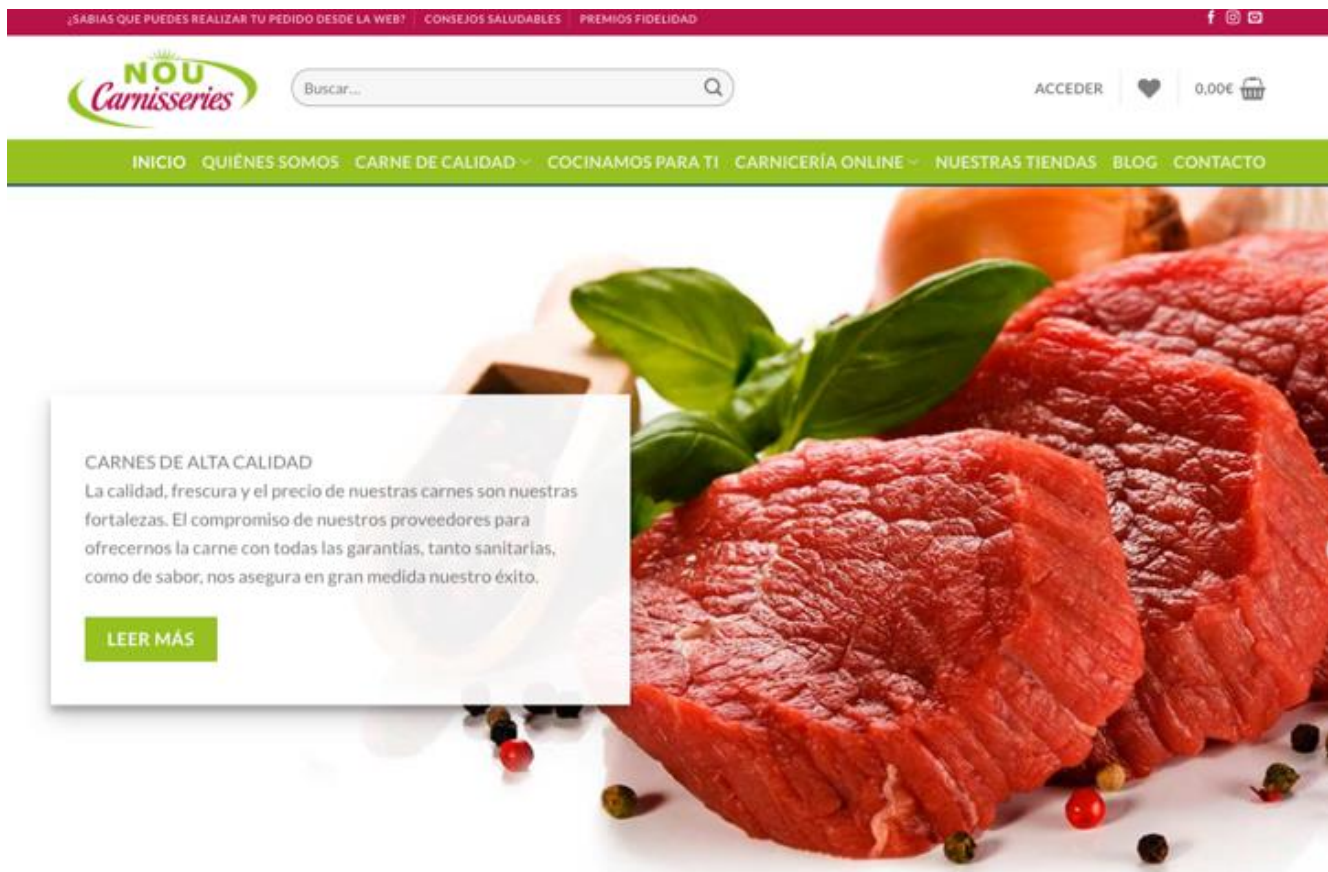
¿SABIAS QUE PUEDES REALIZAR TU PEDIDO DESDE LA WEB? CONSEJOS SALUDABLES PREMIOS FIDELIDAD

NOU Carnisseries

Buscar...

ACCEDER 0,00€

INICIO QUIÉNES SOMOS CARNE DE CALIDAD COCINAMOS PARA TI CARNICERÍA ONLINE NUESTRAS TIENDAS BLOG CONTACTO

CARNES DE ALTA CALIDAD
La calidad, frescura y el precio de nuestras carnes son nuestras fortalezas. El compromiso de nuestros proveedores para ofrecernos la carne con todas las garantías, tanto sanitarias, como de sabor, nos asegura en gran medida nuestro éxito.

LEER MÁS